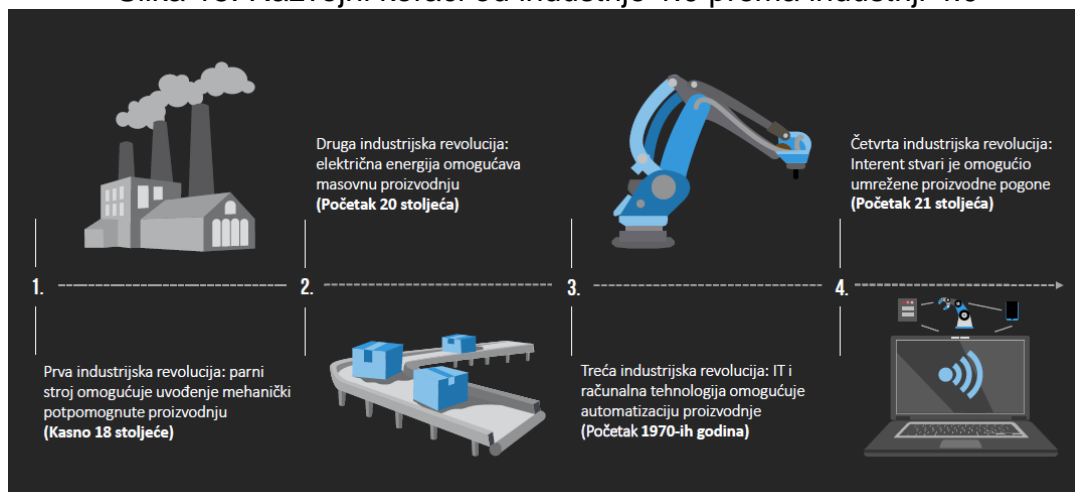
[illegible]

Druga industrijska revolucija: električna energija omogućava masovnu proizvodnju
**(Početak 20 stoljeća)**

Četvrta industrijska revolucija: Interent stvari je omogućio umrežene proizvodne pogone
**(Početak 21 stoljeća)**

1.

2.

3.

4.

Prva industrijska revolucija: parni stroj omogućuje uvođenje mehanički potpomognute proizvodnju
**(Kasno 18 stoljeće)**

Treća industrijska revolucija: IT i računalna tehnologija omogućuje automatizaciju proizvodnje
**(Početak 1970-ih godina)**